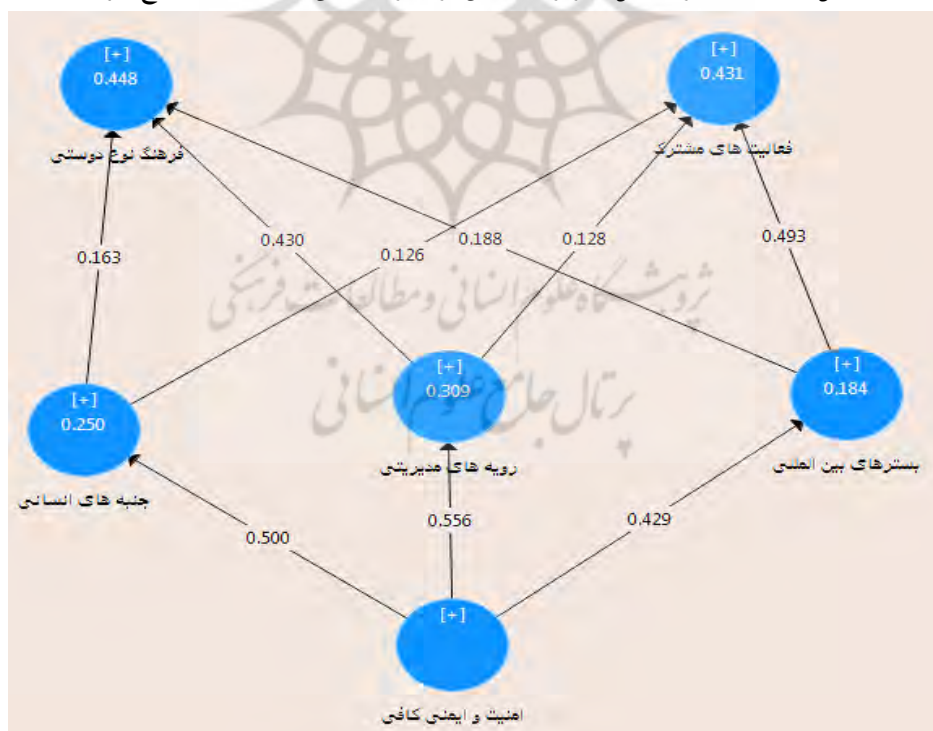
[+]
0.448
فرهنگ نوع دوستی

[+]
0.431
فعالیت های مشترک

0.163
0.430
0.126
0.188
0.128
0.493

پژوهشگاه علوم انسانی و مطالعات فرهنگی
پرتال جامع علوم انسانی

[+]
0.250
جنبه های انسانی

[+]
0.309
رویه های مدیریتی

[+]
0.184
بسترهای بین المللی

0.500
0.556
0.429

[+]
امنیت و ایمنی کافی